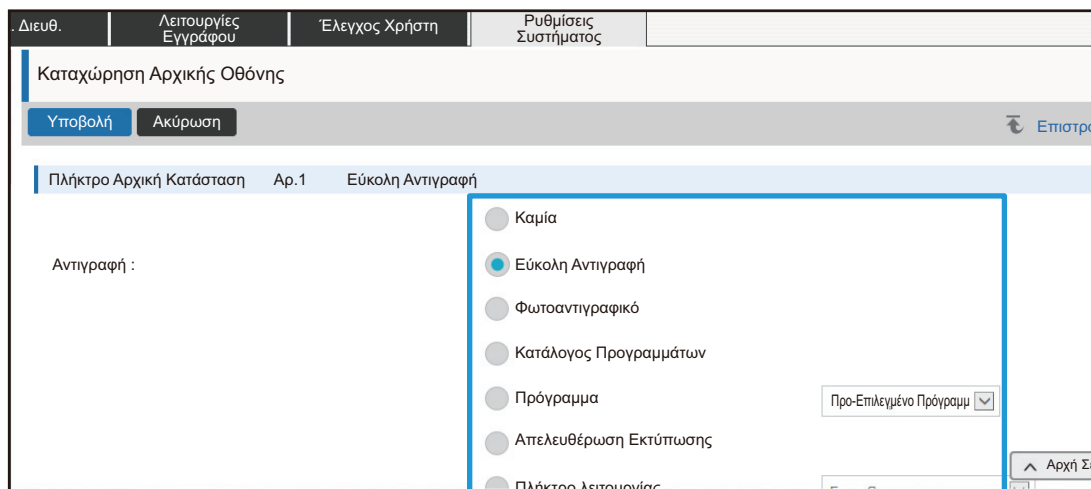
. Διευθ.

Λειτουργίες Εγγράφου

Έλεγχος Χρήστη

Ρυθμίσεις Συστήματος

Καταχώρηση Αρχικής Οθόνης

Υποβολή

Ακύρωση

Επιστρ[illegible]

Πλήκτρο Αρχική Κατάσταση Αρ.1 Εύκολη Αντιγραφή

Αντιγραφή :

Καμία

Εύκολη Αντιγραφή

Φωτοαντιγραφικό

Κατάλογος Προγραμμάτων

Πρόγραμμα

Προ-Επιλεγμένο Πρόγραμμ

Απελευθέρωση Εκτύπωσης

Αρχή Σ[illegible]

Πλήκτρο λειτουργίας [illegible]

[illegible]